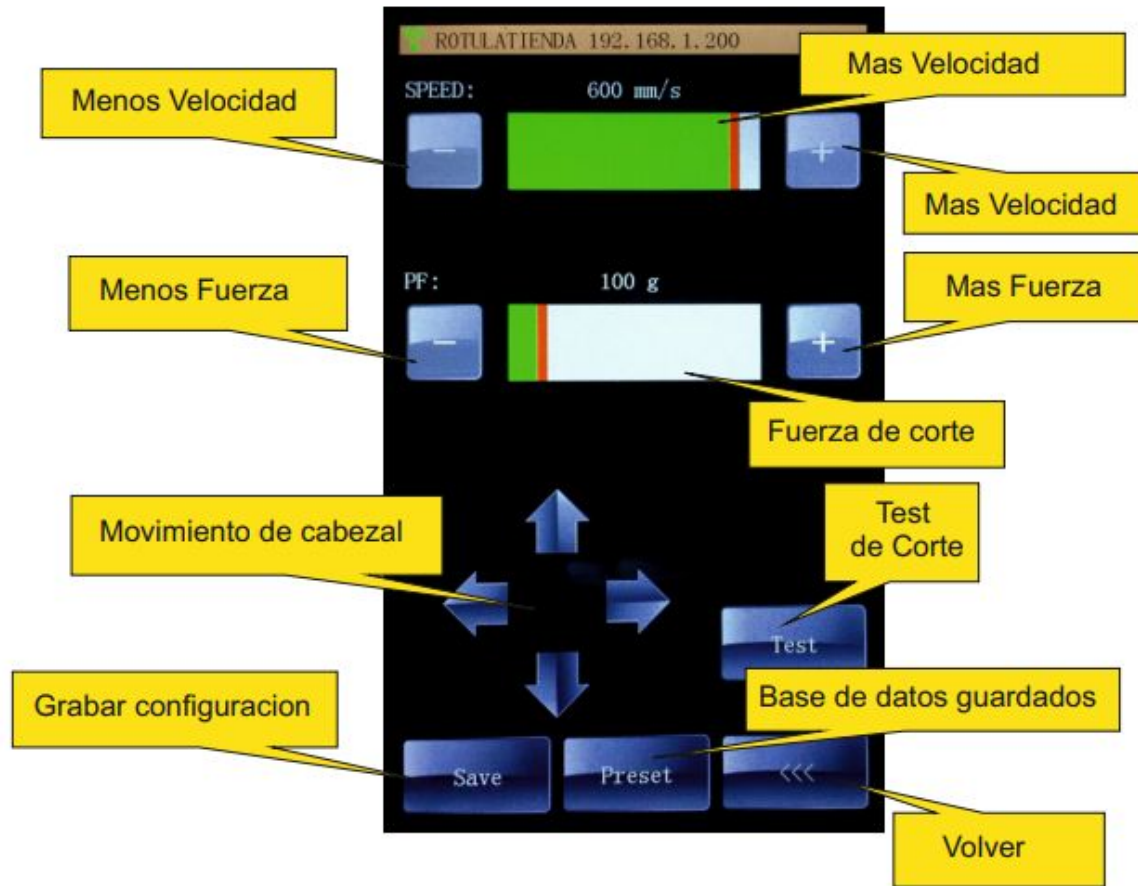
ROTULATIENDA 192.168.1.200

Mas Velocidad

Menos Velocidad

SPEED: 600 mm/s

−

+

Mas Velocidad

Menos Fuerza

PF: 100 g

Mas Fuerza

−

+

Fuerza de corte

Movimiento de cabezal

Test de Corte

Test

Grabar configuracion

Base de datos guardados

Save

Preset

<<<

Volver